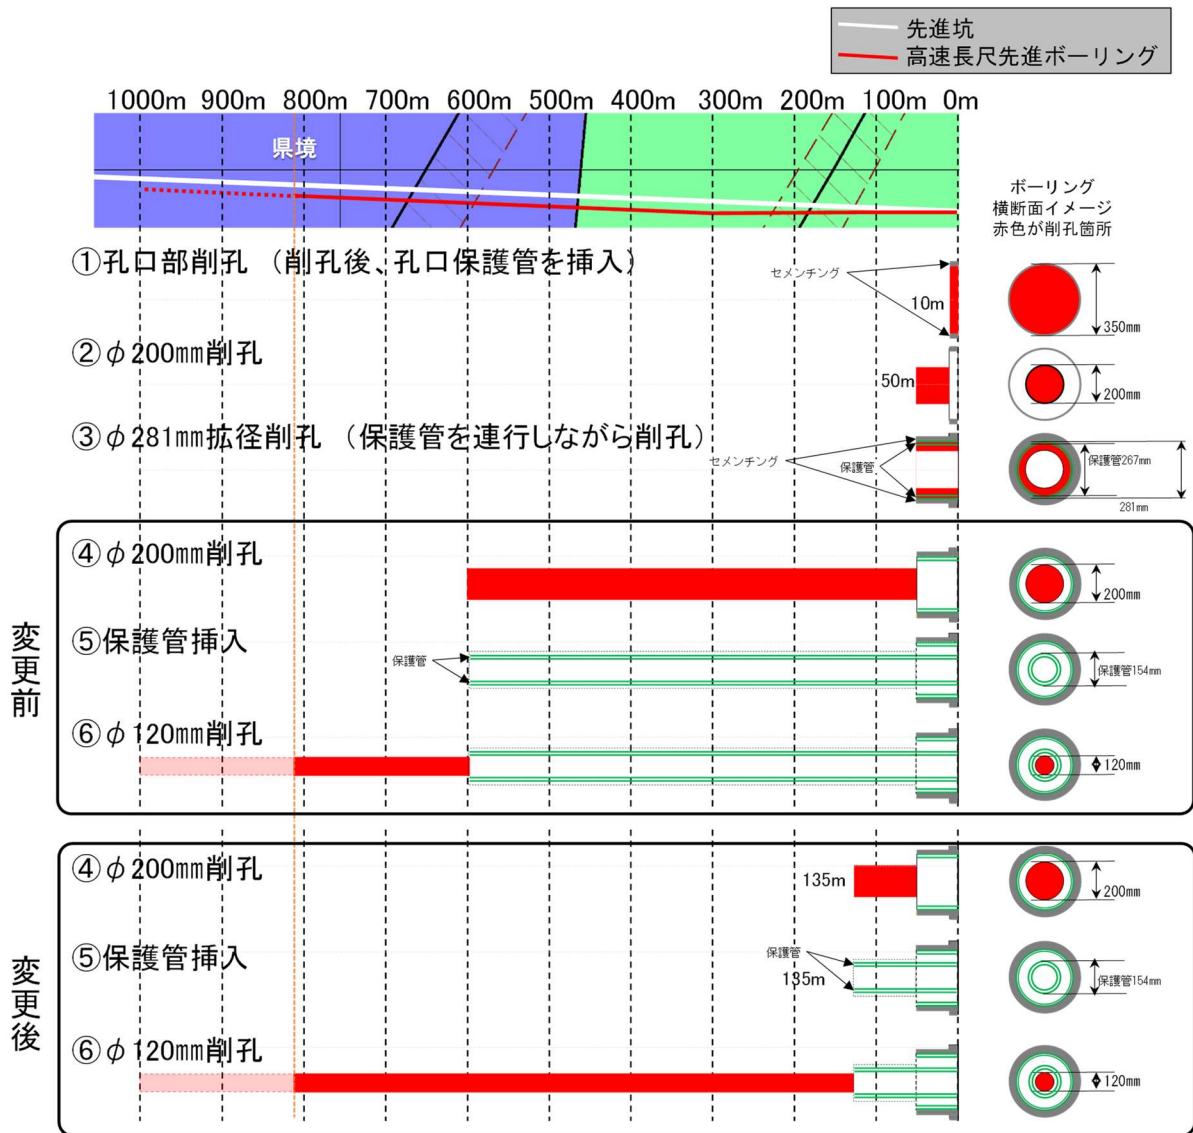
先進坑
高速長尺先進ボーリング

1000m 900m 800m 700m 600m 500m 400m 300m 200m 100m 0m

県境

ボーリング
横断面イメージ
赤色が削孔箇所

①孔口部削孔（削孔後、孔口保護管を挿入）
セメンチング
10m
350mm

②$\phi$200mm削孔
50m
200mm

③$\phi$281mm拡径削孔（保護管を連行しながら削孔）
セメンチング
保護管
保護管267mm
281mm

変更前

④$\phi$200mm削孔
200mm

⑤保護管挿入
保護管
保護管154mm

⑥$\phi$120mm削孔
120mm

変更後

④$\phi$200mm削孔
135m
200mm

⑤保護管挿入
保護管
135m
保護管154mm

⑥$\phi$120mm削孔
120mm